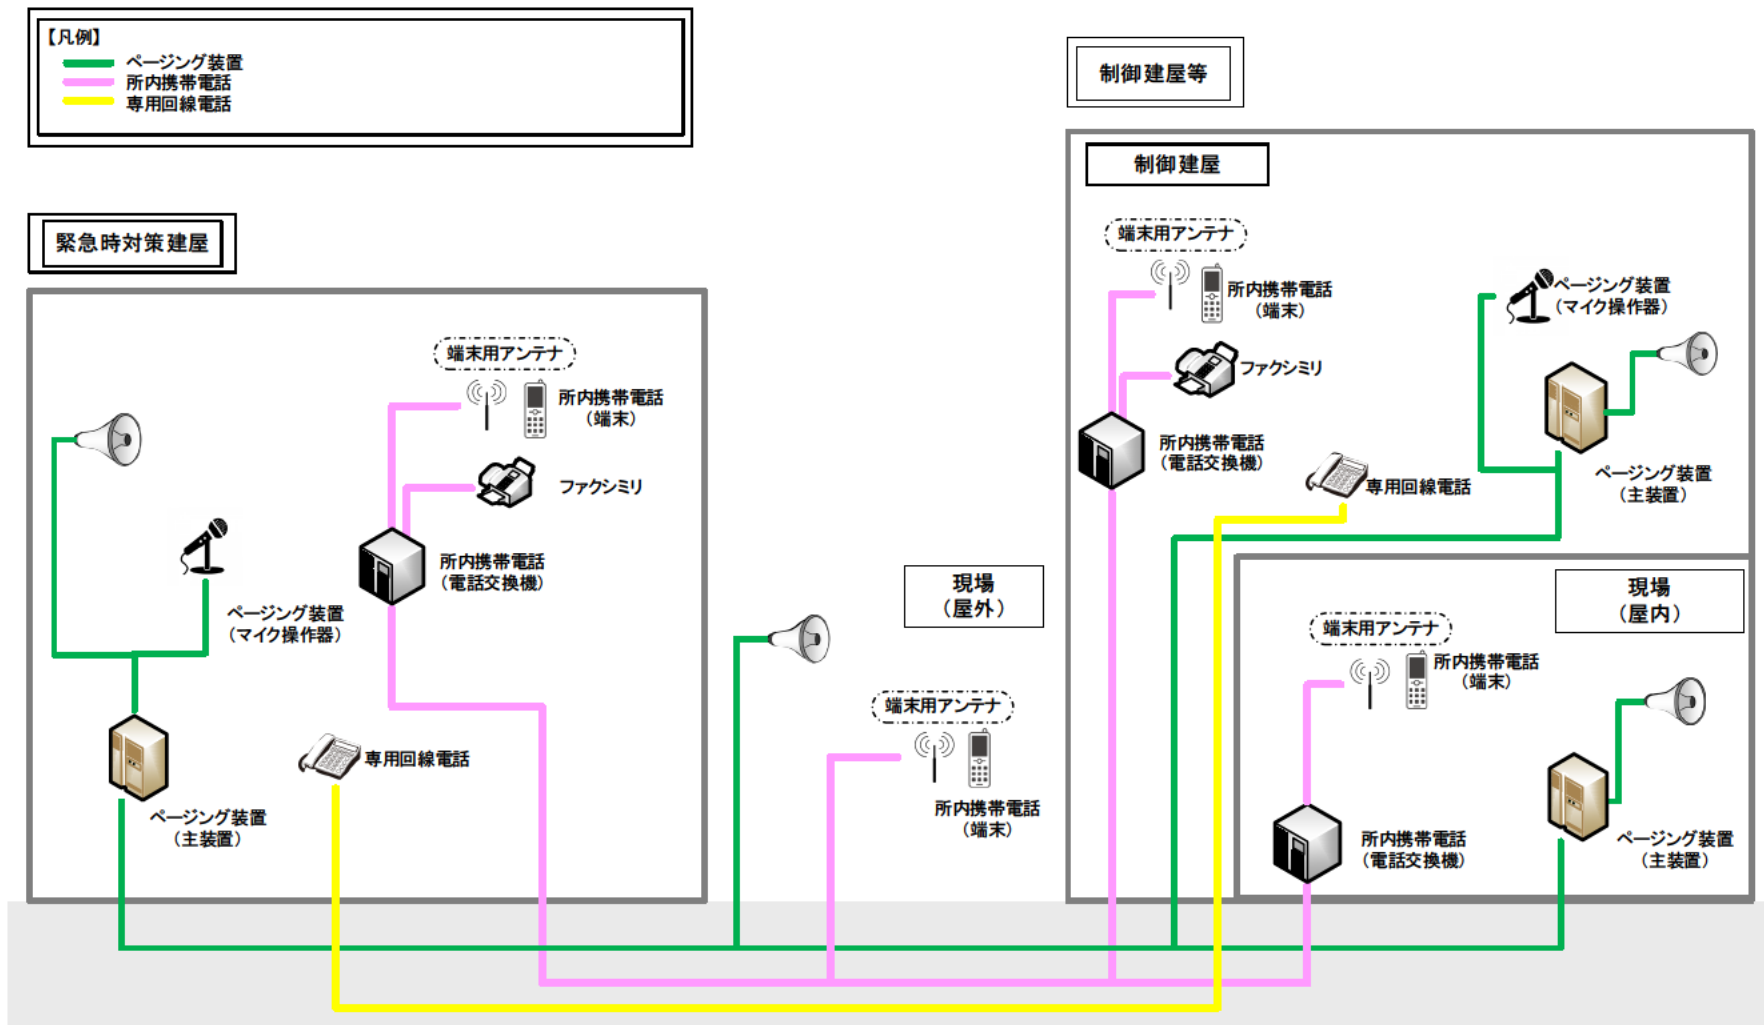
【凡例】
ページング装置
所内携帯電話
専用回線電話

制御建屋等

制御建屋

緊急時対策建屋

端末用アンテナ
所内携帯電話（端末）
ファクシミリ
所内携帯電話（電話交換機）
ページング装置（マイク操作器）
ページング装置（主装置）
専用回線電話

現場（屋外）
端末用アンテナ
所内携帯電話（端末）

端末用アンテナ
所内携帯電話（端末）
ファクシミリ
所内携帯電話（電話交換機）
専用回線電話
ページング装置（マイク操作器）
ページング装置（主装置）

現場（屋内）
端末用アンテナ
所内携帯電話（端末）
所内携帯電話（電話交換機）
ページング装置（主装置）